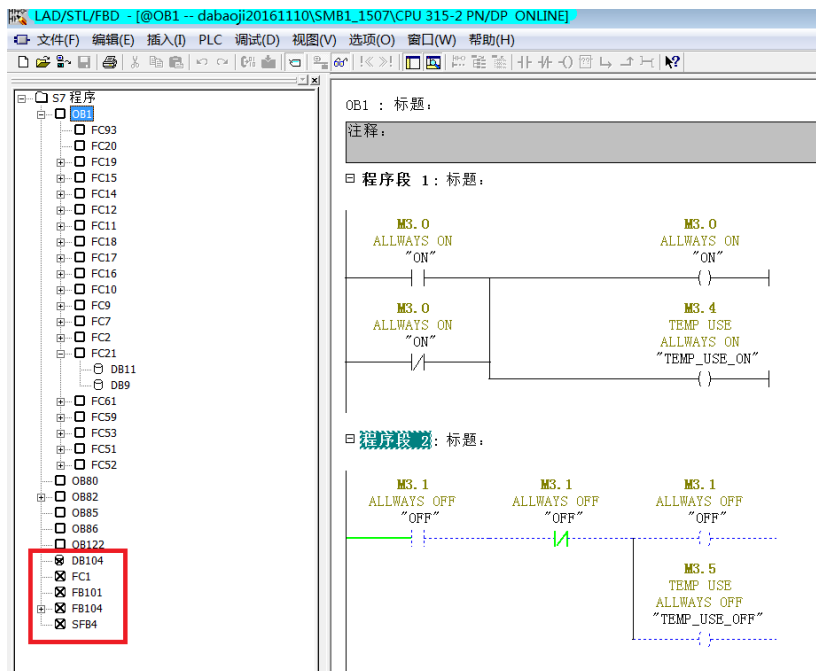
LAD/STL/FBD - [@OB1 -- dabaoji20161110\SMB1_1507\CPU 315-2 PN/DP ONLINE]

文件(F) 编辑(E) 插入(I) PLC 调试(D) 视图(V) 选项(O) 窗口(W) 帮助(H)

S7 程序
OB1
FC93
FC20
FC19
FC15
FC14
FC12
FC11
FC18
FC17
FC16
FC10
FC9
FC7
FC2
FC21
DB11
DB9
FC61
FC59
FC53
FC51
FC52
OB80
OB82
OB85
OB86
OB122
DB104
FC1
FB101
FB104
SFB4

OB1 : 标题:

注释:

程序段 1: 标题:

M3.0
ALLWAYS ON
"ON"

M3.0
ALLWAYS ON
"ON"

M3.0
ALLWAYS ON
"ON"

M3.4
TEMP USE
ALLWAYS ON
"TEMP_USE_ON"

程序段 2: 标题:

M3.1
ALLWAYS OFF
"OFF"

M3.1
ALLWAYS OFF
"OFF"

M3.1
ALLWAYS OFF
"OFF"

M3.5
TEMP USE
ALLWAYS OFF
"TEMP_USE_OFF"